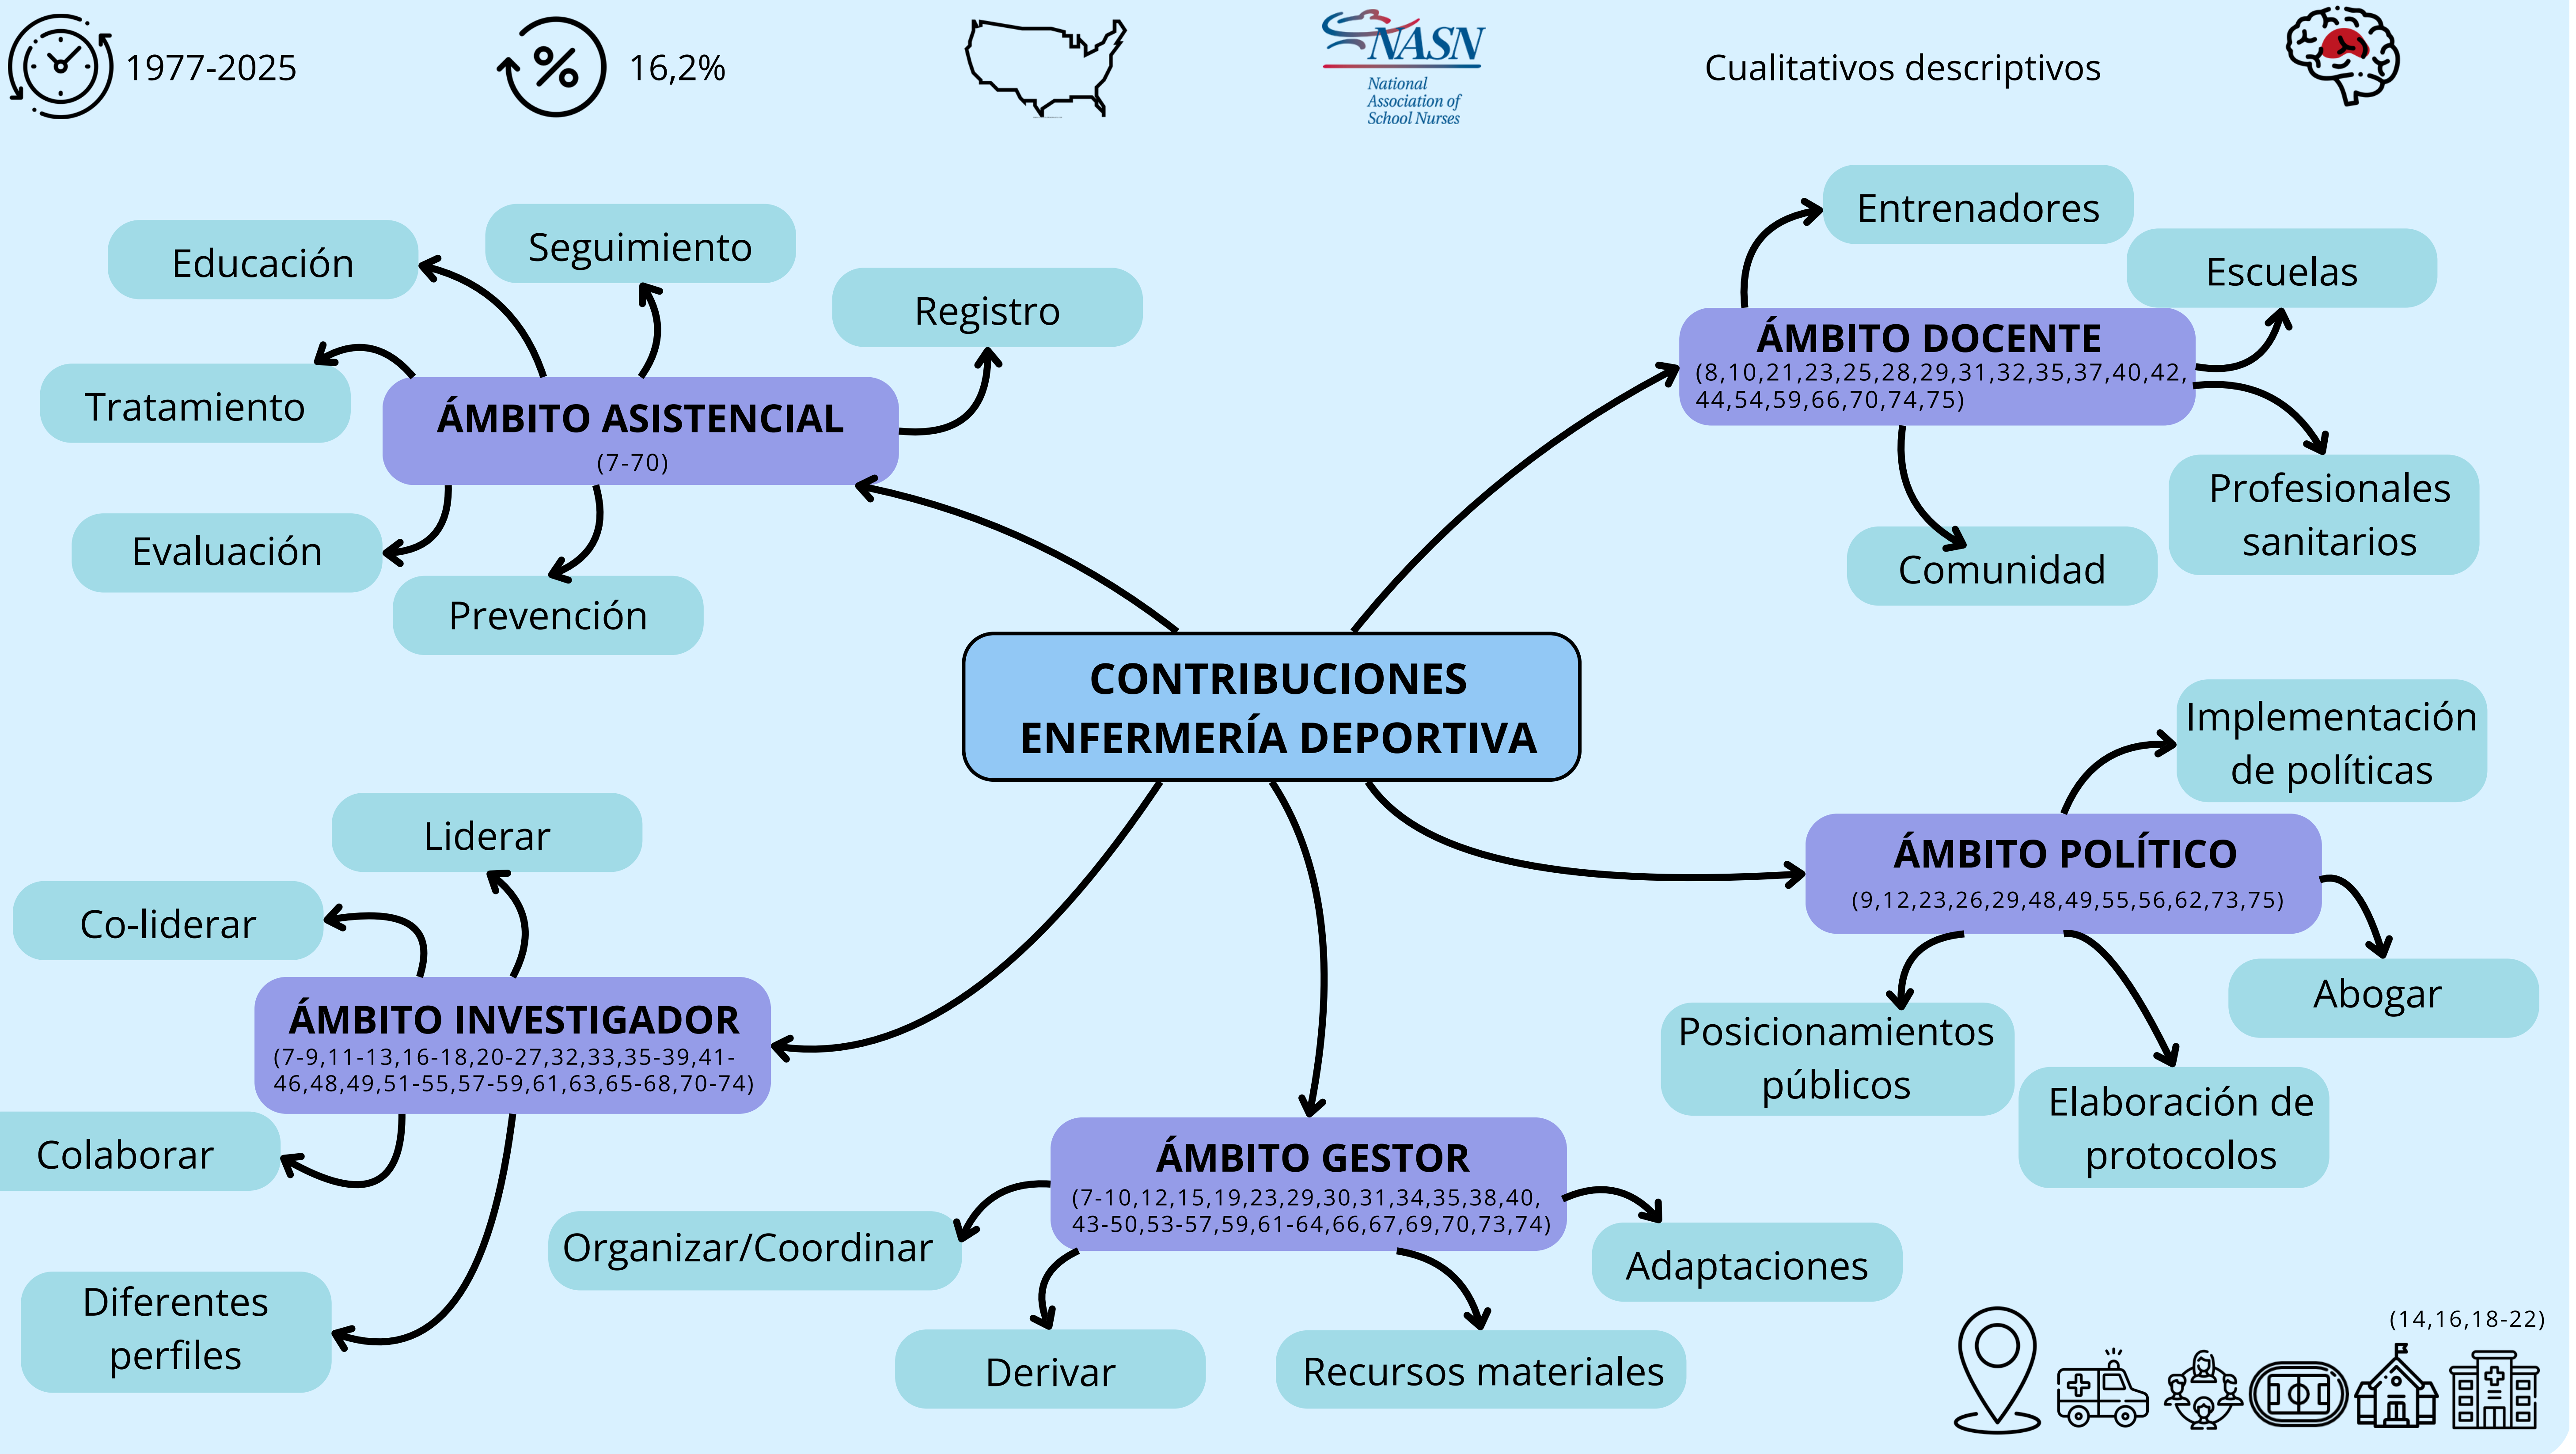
1977-2025

16,2%

NASN
National Association of School Nurses

Cualitativos descriptivos

CONTRIBUCIONES ENFERMERÍA DEPORTIVA

ÁMBITO ASISTENCIAL
(7-70)

Educación

Seguimiento

Registro

Tratamiento

Evaluación

Prevención

ÁMBITO DOCENTE
(8,10,21,23,25,28,29,31,32,35,37,40,42, 44,54,59,66,70,74,75)

Entrenadores

Escuelas

Profesionales sanitarios

Comunidad

ÁMBITO POLÍTICO
(9,12,23,26,29,48,49,55,56,62,73,75)

Implementación de políticas

Abogar

Posicionamientos públicos

Elaboración de protocolos

ÁMBITO INVESTIGADOR
(7-9,11-13,16-18,20-27,32,33,35-39,41-46,48,49,51-55,57-59,61,63,65-68,70-74)

Liderar

Co-liderar

Colaborar

Diferentes perfiles

ÁMBITO GESTOR
(7-10,12,15,19,23,29,30,31,34,35,38,40, 43-50,53-57,59,61-64,66,67,69,70,73,74)

Organizar/Coordinar

Adaptaciones

Derivar

Recursos materiales

(14,16,18-22)